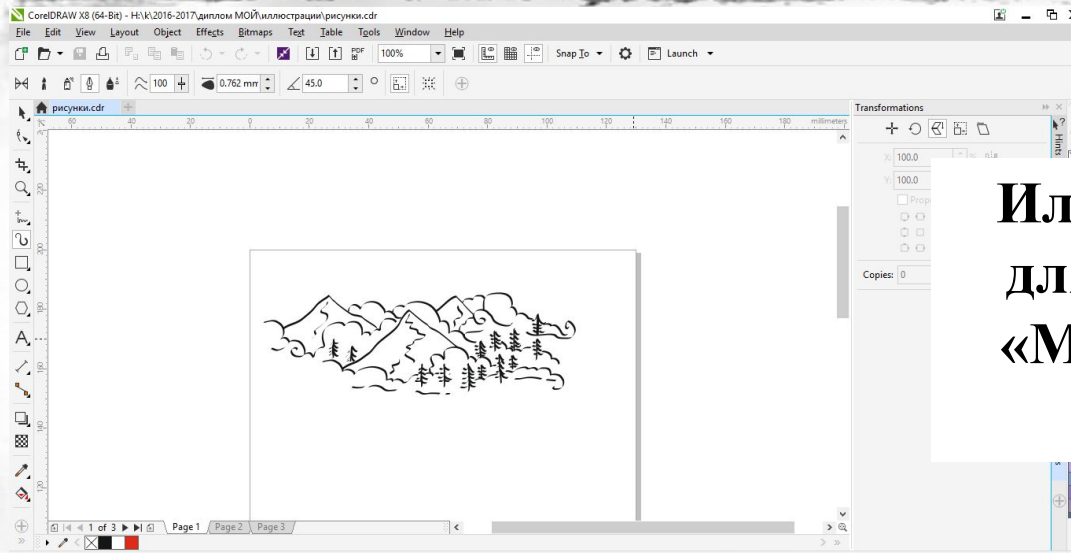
CorelDRAW X8 (64-Bit) - H:\k\2016-2017\диплом МОЙ\иллюстрации\рисунки.cdr

File Edit View Layout Object Effects Bitmaps Text Table Tools Window Help

100% Snap To Launch

100 0.762 mm 45.0

рисунки.cdr

Transformations

X: 100.0
Y: 100.0

Copies: 0

Ил
дл
«М

1 of 3 Page 1 Page 2 Page 3

millimeters

Hints